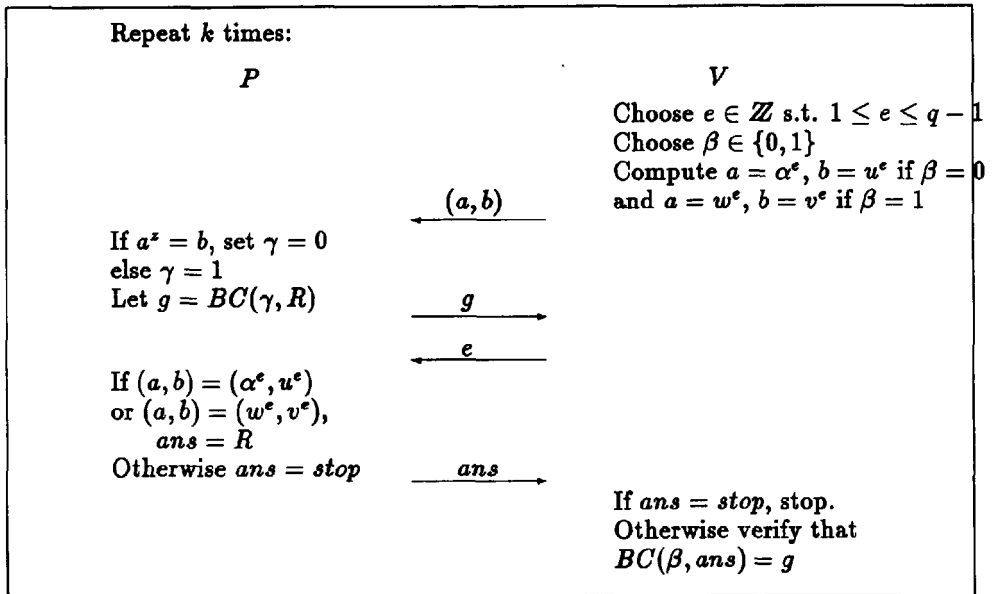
Repeat $k$ times:

$P$

$V$

Choose $e \in \mathbb{Z}$ s.t. $1 \leq e \leq q-1$
Choose $\beta \in \{0,1\}$
Compute $a = \alpha^e$, $b = u^e$ if $\beta = 0$ and $a = w^e$, $b = v^e$ if $\beta = 1$

$(a, b)$

If $a^z = b$, set $\gamma = 0$ else $\gamma = 1$
Let $g = BC(\gamma, R)$

$g$

$e$

If $(a, b) = (\alpha^e, u^e)$ or $(a, b) = (w^e, v^e)$, $ans = R$
Otherwise $ans = stop$

$ans$

If $ans = stop$, stop.
Otherwise verify that $BC(\beta, ans) = g$